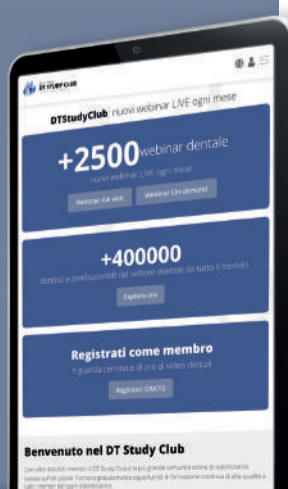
DT STUDY CLUB

DTStudyClub nuovi webinar LIVE ogni mese

+2500 webinar dentale

nuovi webinar LIVE ogni mese

Webinar dal vivo

Webinar On-demand

+400000

dentisti e professionisti del settore dentale da tutto il mondo

Esplora ora

Registrati come membro

e guarda centinaia di ore di video dentali

Registrati GRATIS

Benvenuto nel DT Study Club

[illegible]